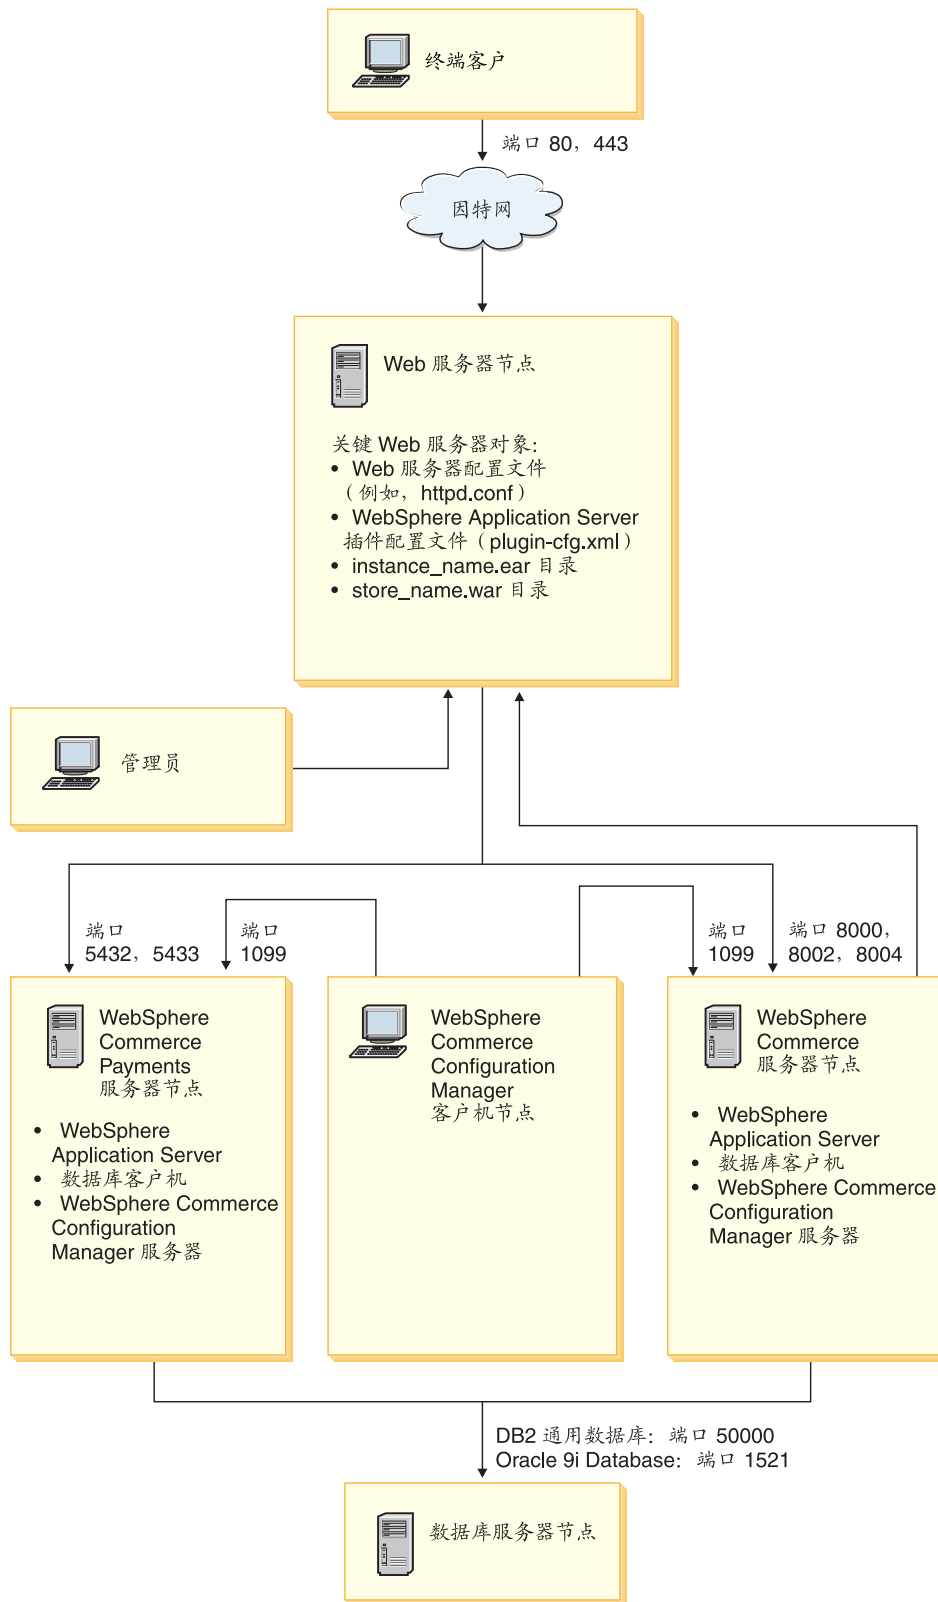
终端客户

端口 80，443

因特网

Web 服务器节点

关键 Web 服务器对象：
• Web 服务器配置文件（例如，httpd.conf）
• WebSphere Application Server 插件配置文件（plugin-cfg.xml）
• instance_name.ear 目录
• store_name.war 目录

管理员

端口 5432，5433

端口 1099

端口 1099

端口 8000，8002，8004

WebSphere Commerce Payments 服务器节点

• WebSphere Application Server
• 数据库客户机
• WebSphere Commerce Configuration Manager 服务器

WebSphere Commerce Configuration Manager 客户机节点

WebSphere Commerce 服务器节点

• WebSphere Application Server
• 数据库客户机
• WebSphere Commerce Configuration Manager 服务器

DB2 通用数据库：端口 50000
Oracle 9i Database：端口 1521

数据库服务器节点